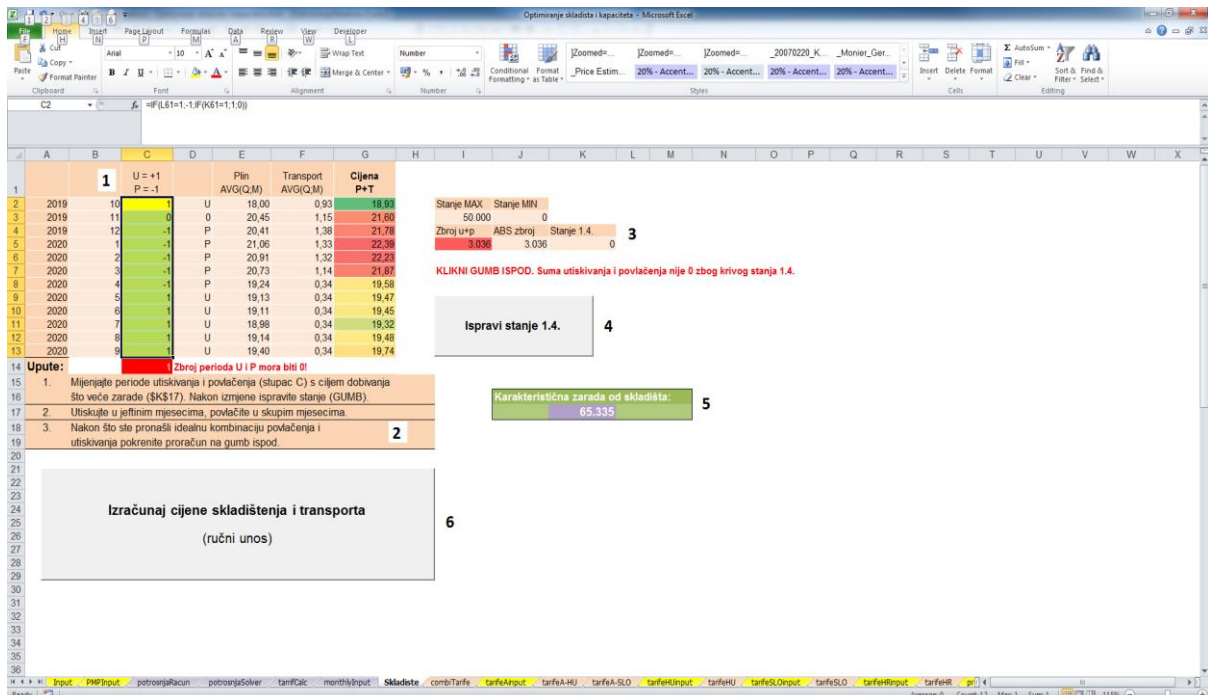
Optimiranje skladista i kapaciteta - Microsoft Excel

File Home Insert Page Layout Formulas Data Review View Developer
H N P M A R W L

Cut
Copy
Format Painter
Paste
Clipboard
Arial 10
Font
Wrap Text
Merge & Center
Alignment
Number
Number
Conditional Formatting
Format as Table
Zoomed=... Zoomed=... Zoomed=... _20070220_K... _Monier_Ger...
_Price Estim... 20% - Accent... 20% - Accent... 20% - Accent... 20% - Accent...
Styles
Insert Delete Format
Cells
AutoSum
Fill
Clear
Sort & Filter
Find & Select
Editing

C2 =IF(L61=1;-1;IF(K61=1;1;0))

| | A | B | C | D | E | F | G |
|---|---|---|---|---|---|---|---|
| 1 | | 1 | U = +1 P = -1 | | Plin AVG(Q;M) | Transport AVG(Q;M) | Cijena P+T |
| 2 | 2019 | 10 | 1 | U | 18,00 | 0,93 | 18,93 |
| 3 | 2019 | 11 | 0 | 0 | 20,45 | 1,15 | 21,60 |
| 4 | 2019 | 12 | -1 | P | 20,41 | 1,38 | 21,78 |
| 5 | 2020 | 1 | -1 | P | 21,06 | 1,33 | 22,39 |
| 6 | 2020 | 2 | -1 | P | 20,91 | 1,32 | 22,23 |
| 7 | 2020 | 3 | -1 | P | 20,73 | 1,14 | 21,87 |
| 8 | 2020 | 4 | -1 | P | 19,24 | 0,34 | 19,58 |
| 9 | 2020 | 5 | 1 | U | 19,13 | 0,34 | 19,47 |
| 10 | 2020 | 6 | 1 | U | 19,11 | 0,34 | 19,45 |
| 11 | 2020 | 7 | 1 | U | 18,98 | 0,34 | 19,32 |
| 12 | 2020 | 8 | 1 | U | 19,14 | 0,34 | 19,48 |
| 13 | 2020 | 9 | 1 | U | 19,40 | 0,34 | 19,74 |

14 Upute: 1 Zbroj perioda U i P mora biti 0!
1. Mijenjajte periode utiskivanja i povlačenja (stupac C) s ciljem dobivanja što veće zarade ($K$17). Nakon izmjene ispravite stanje (GUMB).
2. Utiskujte u jeftinim mjesecima, povlačite u skupim mjesecima.
3. Nakon što ste pronašli idealnu kombinaciju povlačenja i utiskivanja pokrenite proračun na gumb ispod.
2

| Stanje MAX | Stanje MIN | |
|---|---|---|
| 50.000 | 0 | |
| Zbroj u+p | ABS zbroj | Stanje 1.4. |
| 3.036 | 3.036 | 0 |

3

KLIKNI GUMB ISPOD. Suma utiskivanja i povlačenja nije 0 zbog krivog stanja 1.4.

Ispravi stanje 1.4.
4

Karakteristična zarada od skladišta:
65.335
5

Izračunaj cijene skladištenja i transporta
(ručni unos)
6

Input PMPInput potrosnjaRacun potrosnjaSolver tarrifCalc monthlyInput Skladiste combiTarife tarifeAinput tarifeA-HU tarifeA-SLO tarifeHUinput tarifeHU tarifeSLOinput tarifeSLO tarifeHRinput tarifeHR pr
Ready